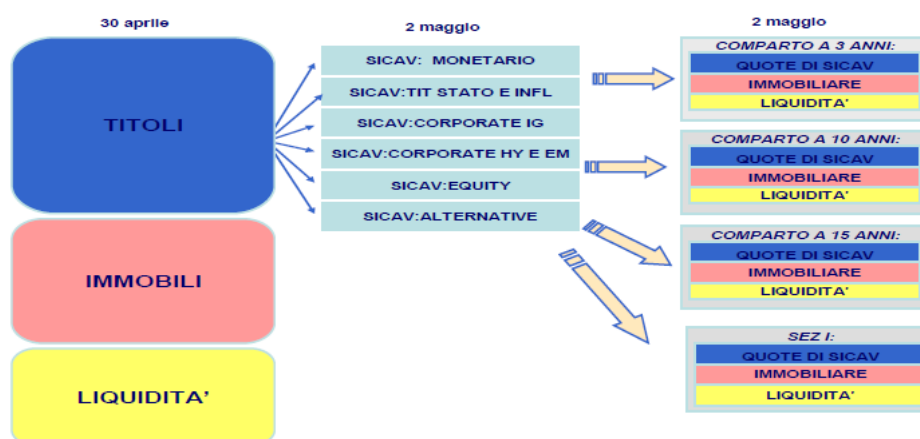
30 aprile

TITOLI

IMMOBILI

LIQUIDITA'

2 maggio

SICAV: MONETARIO

SICAV:TIT STATO E INFL

SICAV:CORPORATE IG

SICAV:CORPORATE HY E EM

SICAV:EQUITY

SICAV:ALTERNATIVE

2 maggio

COMPARTO A 3 ANNI:
QUOTE DI SICAV
IMMOBILIARE
LIQUIDITA'

COMPARTO A 10 ANNI:
QUOTE DI SICAV
IMMOBILIARE
LIQUIDITA'

COMPARTO A 15 ANNI:
QUOTE DI SICAV
IMMOBILIARE
LIQUIDITA'

SEZ I:
QUOTE DI SICAV
IMMOBILIARE
LIQUIDITA'